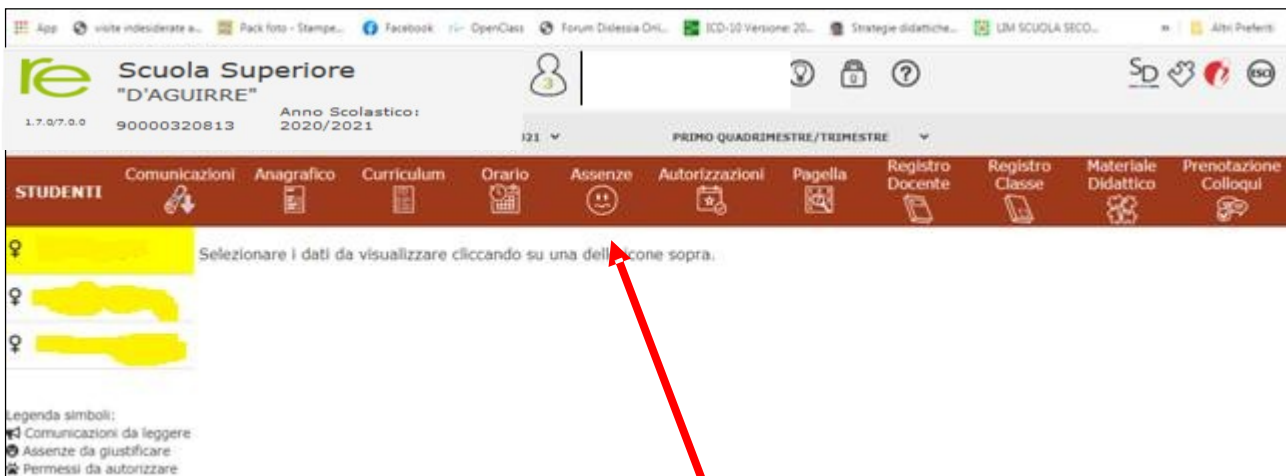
App visite indesiderate a... Pack foto - Stampe... Facebook OpenClass Forum Dislessia Onl... ICD-10 Versione 20... Strategie didattiche... LIM SCUOLA SECO... » Altri Preferiti

re 1.7.0/7.0.0

Scuola Superiore "D'AGUIRRE"

90000320813

Anno Scolastico: 2020/2021

3

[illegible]21

PRIMO QUADRIMESTRE/TRIMESTRE

SD

STUDENTI

Comunicazioni

Anagrafico

Curriculum

Orario

Assenze

Autorizzazioni

Pagella

Registro Docente

Registro Classe

Materiale Didattico

Prenotazione Colloqui

Selezionare i dati da visualizzare cliccando su una dell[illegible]icone sopra.

Legenda simboli:
Comunicazioni da leggere
Assenze da giustificare
Permessi da autorizzare